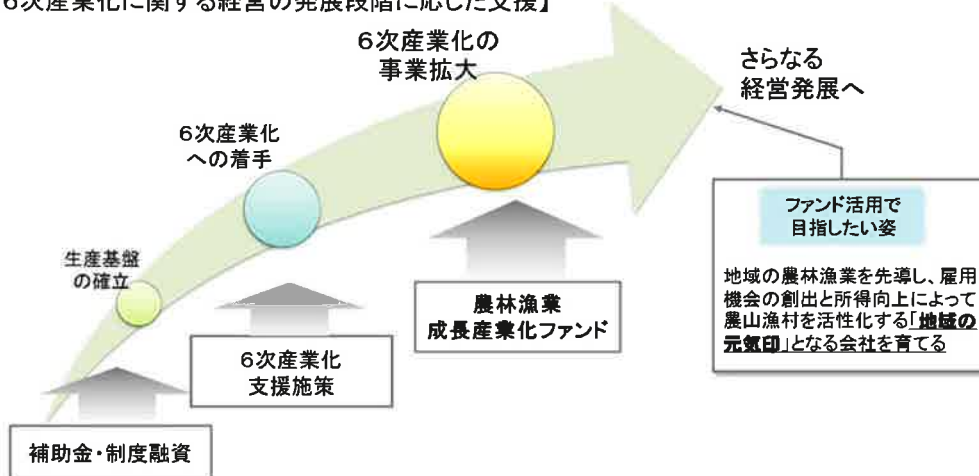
6次産業化に関する経営の発展段階に応じた支援】

6次産業化の事業拡大

さらなる経営発展へ

6次産業化への着手

生産基盤の確立

ファンド活用で目指したい姿

地域の農林漁業を先導し、雇用機会の創出と所得向上によって農山漁村を活性化する「地域の元気印」となる会社を育てる

農林漁業成長産業化ファンド

6次産業化支援施策

補助金・制度融資